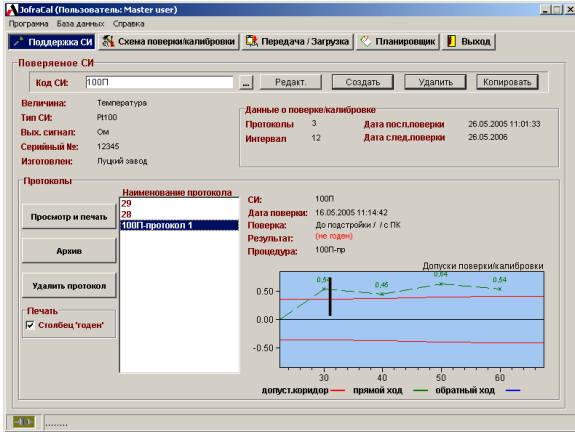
JofraCal (Пользователь: Master user)

Программа База данных Справка

Поддержка СИ | Схема поверки/калибровки | Передача / Загрузка | Планировщик | Выход

Поверяемое СИ

Код СИ: 100П ... Редакт. Создать Удалить Копировать

Величина: Температура
Тип СИ: Pt100
Вых. сигнал: Ом
Серийный №: 12345
Изготовлен: Луцкий завод

Данные о поверке/калибровке
Протоколы 3
Интервал 12
Дата посл.поверки 26.05.2005 11:01:33
Дата след.поверки 26.05.2006

Протоколы

Просмотр и печать

Архив

Удалить протокол

Печать
Столбец 'годен'

Наименование протокола
29
28
100П-протокол 1

СИ: 100П
Дата поверки: 16.05.2005 11:14:42
Поверка: До подстройки / /с ПК
Результат: (не годен)
Процедура: 100П-пр

Допуски поверки/калибровки

0.50
0.00
-0.50

0,54
0,46
0,64
0,54

30 40 50 60

допуст.коридор прямой ход обратный ход

........